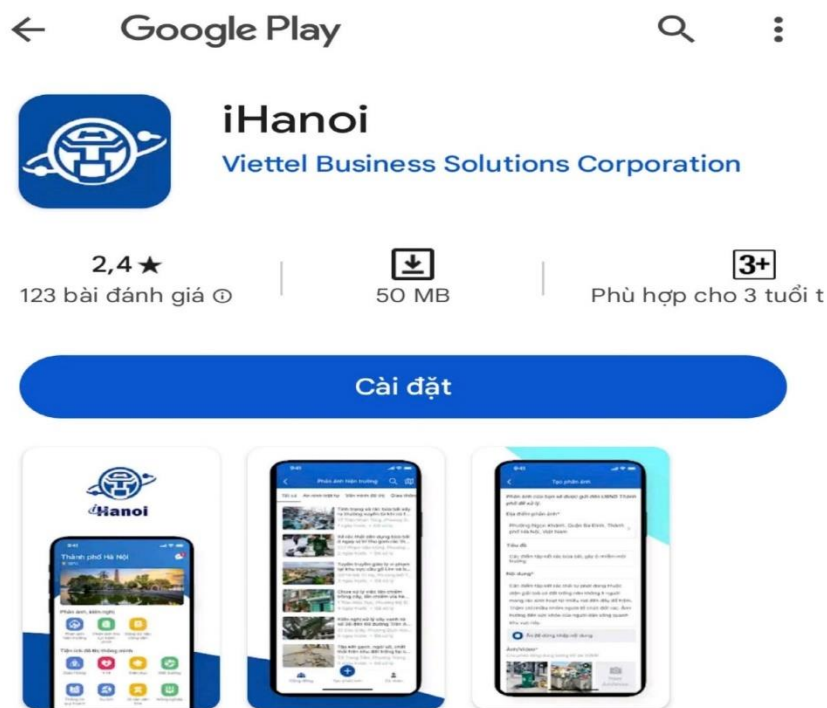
Google Play

iHanoi
Viettel Business Solutions Corporation

2,4 ★
123 bài đánh giá ⓘ

50 MB

3+
Phù hợp cho 3 tuổi t

Cài đặt

iHanoi
Thành phố Hà Nội
Phản ánh, kiến nghị
Tiện ích đô thị thông minh

Phản ánh hiện trường

Tạo phản ánh
Địa điểm phản ánh
Tiêu đề
Nội dung
Ảnh/Video